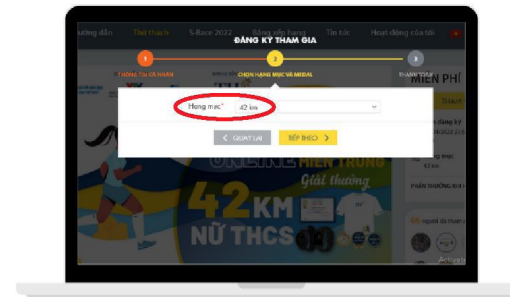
ướng dẫn Thử thách S-Race 2022 Bảng xếp hạng Tin tức Hoạt động của tôi

ĐĂNG KÝ THAM GIA

1 THÔNG TIN CÁ NHÂN

2 CHỌN HẠNG MỤC VÀ MEDAL

3 THANH TOÁN

MIỄN PHÍ

Hạng mục* 42 km

< QUAY LẠI TIẾP THEO >

ONLINE MIỀN TRUNG

Giải thưởng

42KM

NỮ THCS

người đã tham gia